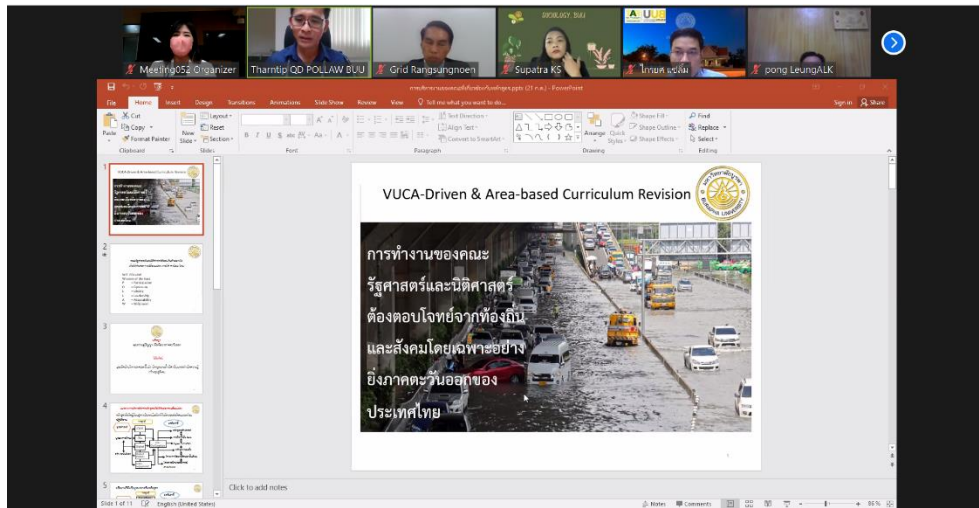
Meeting052 Organizer
Thamtip QD POLLAW BUU
Grid Rangsungnoen
Supatra KS
ไกรยศ แซ่ลิ่ม
pong LeungALK

File Home Insert Design Transitions Animations Slide Show Review View Tell me what you want to do...
Sign in Share

Cut Copy Format Painter Paste New Slide Layout Reset Section Clipboard Slides Font Paragraph Drawing Editing Text Direction Align Text Convert to SmartArt Arrange Quick Styles Shape Fill Shape Outline Shape Effects Find Replace Select

VUCA-Driven & Area-based Curriculum Revision

การทำงานของคณะรัฐศาสตร์และนิติศาสตร์ต้องตอบโจทย์จากท้องถิ่นและสังคมโดยเฉพาะอย่างยิ่งภาคตะวันออกของประเทศไทย

Click to add notes

Slide 1 of 11 English (United States) Notes Comments 86%